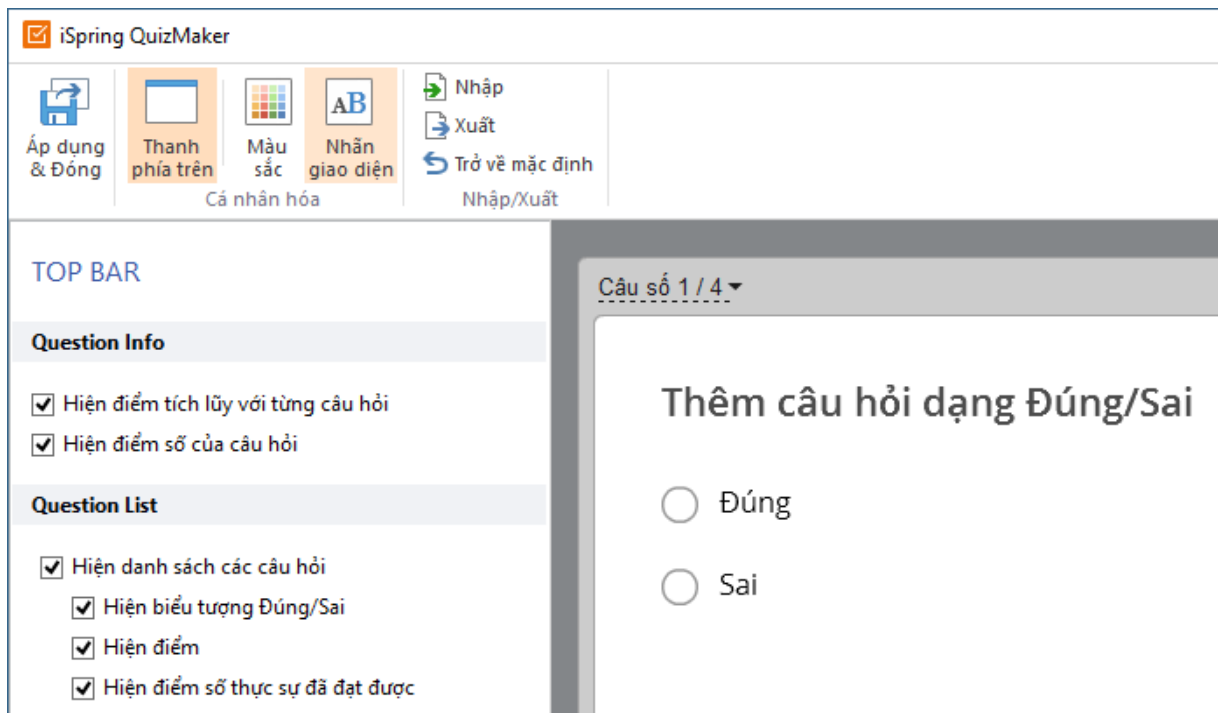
iSpring QuizMaker

Áp dụng & Đóng

Thanh phía trên

Màu sắc

Nhãn giao diện

Cá nhân hóa

Nhập

Xuất

Trở về mặc định

Nhập/Xuất

TOP BAR

Question Info

Hiện điểm tích lũy với từng câu hỏi

Hiện điểm số của câu hỏi

Question List

Hiện danh sách các câu hỏi

Hiện biểu tượng Đúng/Sai

Hiện điểm

Hiện điểm số thực sự đã đạt được

Câu số 1 / 4

Thêm câu hỏi dạng Đúng/Sai

Đúng

Sai